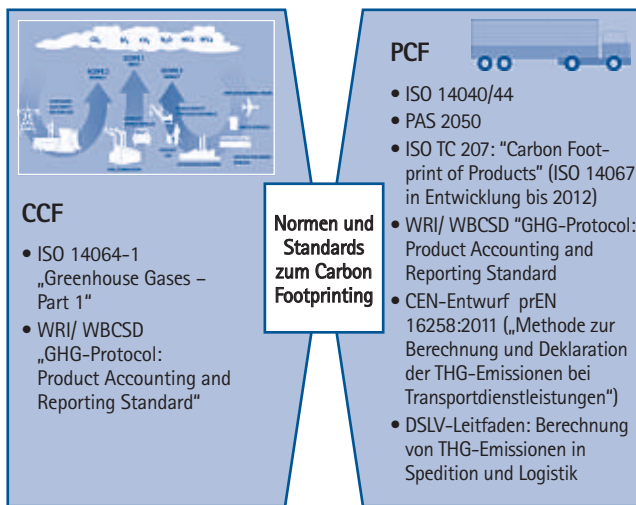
CCF

• ISO 14064-1 „Greenhouse Gases – Part 1"
• WRI/ WBCSD „GHG-Protocol: Product Accounting and Reporting Standard"

Normen und Standards zum Carbon Footprinting

PCF

• ISO 14040/44
• PAS 2050
• ISO TC 207: "Carbon Footprint of Products" (ISO 14067 in Entwicklung bis 2012)
• WRI/ WBCSD "GHG-Protocol: Product Accounting and Reporting Standard
• CEN-Entwurf prEN 16258:2011 („Methode zur Berechnung und Deklaration der THG-Emissionen bei Transportdienstleistungen")
• DSLV-Leitfaden: Berechnung von THG-Emissionen in Spedition und Logistik